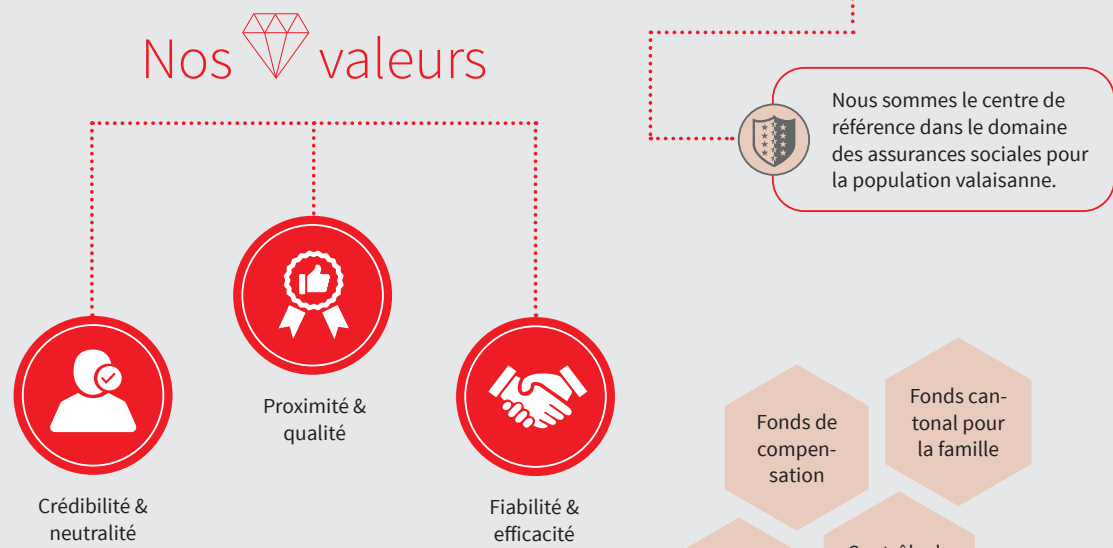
Nos valeurs

Nous sommes le centre de référence dans le domaine des assurances sociales pour la population valaisanne.

Proximité & qualité

Crédibilité & neutralité

Fiabilité & efficacité

Fonds de compensation

Fonds cantonal pour la famille

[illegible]